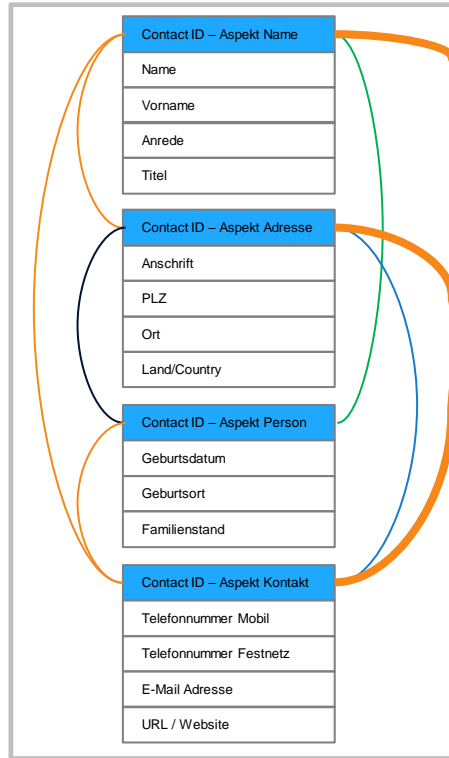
Contact ID – Aspekt Name
Name
Vorname
Anrede
Titel

Contact ID – Aspekt Adresse
Anschrift
PLZ
Ort
Land/Country

Contact ID – Aspekt Person
Geburtsdatum
Geburtsort
Familienstand

Contact ID – Aspekt Kontakt
Telefonnummer Mobil
Telefonnummer Festnetz
E-Mail Adresse
URL / Website